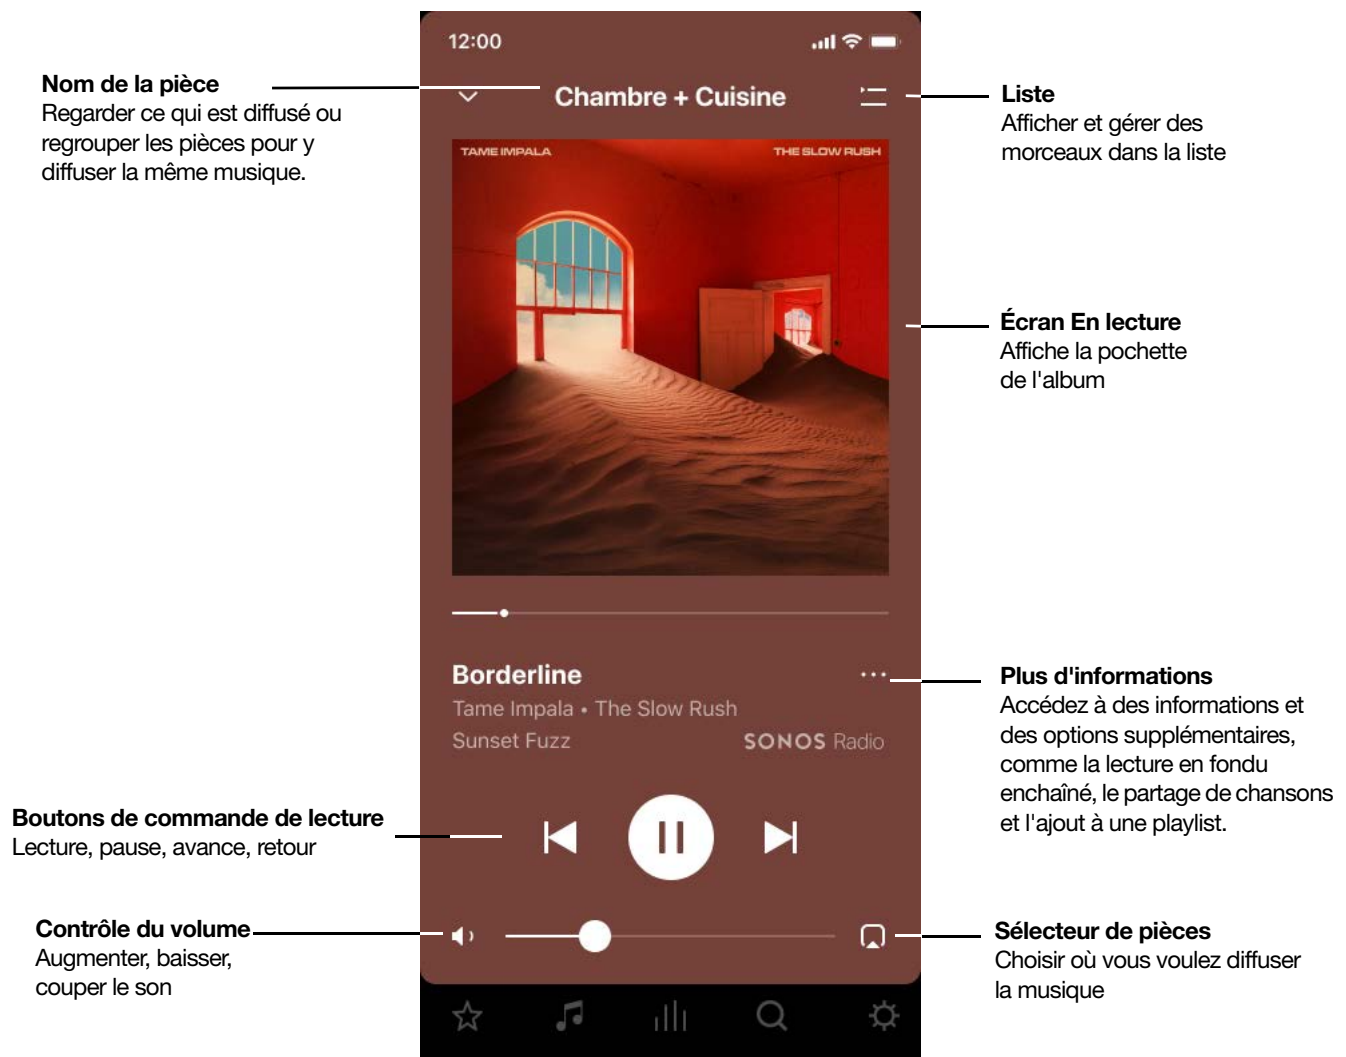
Nom de la pièce
Regarder ce qui est diffusé ou regrouper les pièces pour y diffuser la même musique.

12:00

Chambre + Cuisine

Liste
Afficher et gérer des morceaux dans la liste

TAME IMPALA

THE SLOW RUSH

Écran En lecture
Affiche la pochette de l'album

Borderline

Tame Impala • The Slow Rush

Sunset Fuzz

SONOS Radio

Plus d'informations
Accédez à des informations et des options supplémentaires, comme la lecture en fondu enchaîné, le partage de chansons et l'ajout à une playlist.

Boutons de commande de lecture
Lecture, pause, avance, retour

Contrôle du volume
Augmenter, baisser, couper le son

Sélecteur de pièces
Choisir où vous voulez diffuser la musique